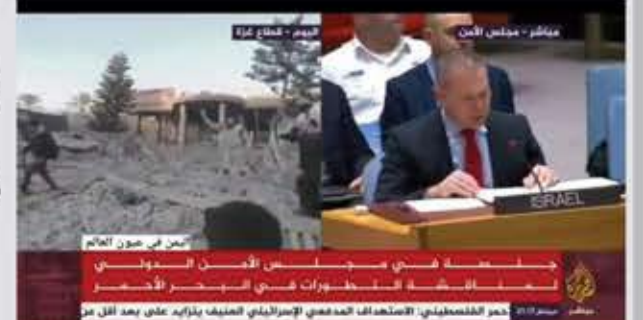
اليوم - قطاع غزة

مباشر - مجلس الأمن

ISRAEL

اليمن في عيون العالم

جلسة في مجلس الأمن الدولي لمناقشة التطورات في البحر الأحمر

الجزيرة

حمر الفلسطيني: الاستهداف المدفعي الإسرائيلي العنيف يتزايد على بعد أقل من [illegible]